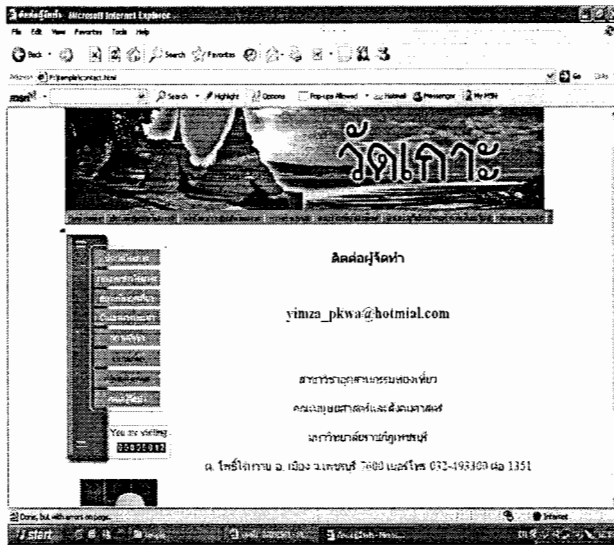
ติดต่อผู้จัดทำ - Microsoft Internet Explorer
File Edit View Favorites Tools Help
Back Search Favorites
Address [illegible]contact.html
msn Search Highlight Options Pop-ups Allowed Hotmail Messenger My MSN
Go Links

วัดเกาะ

ติดต่อผู้จัดทำ

yimza_pkwa@hotmial.com

สาขาวิชาอุตสาหกรรมท่องเที่ยว

คณะมนุษยศาสตร์และสังคมศาสตร์

มหาวิทยาลัยราชภัฏเพชรบุรี

ต. ไร่ส้ม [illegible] อ. เมือง จ.เพชรบุรี 7600 เบอร์โทร 032-493300 ต่อ 1351

You are visiting
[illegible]

Done, but with errors on page.
Internet
start